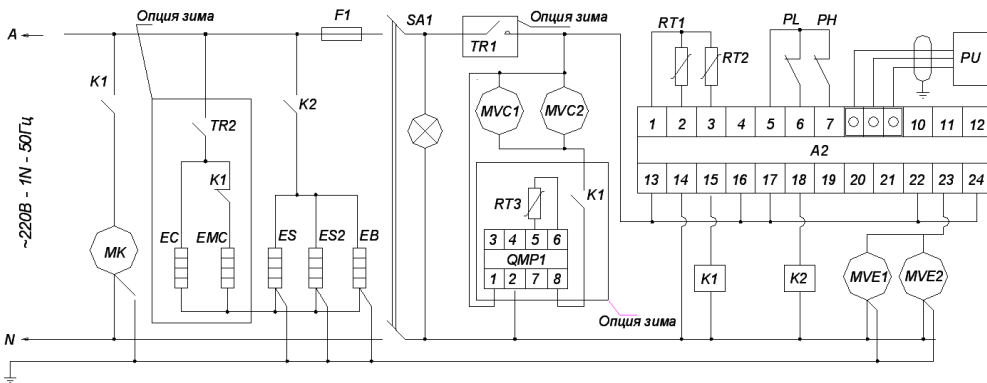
Опция зима
F1
SA1
Опция зима
TR1
RT1
RT2
PL
PH
PU
A
K1
TR2
K2
MVC1
MVC2
~220В - 1N - 50Гц
K1
MK
EC
EMC
ES
ES2
EB
RT3
K1
| 3 | 4 | 5 | 6 |
|---|---|---|---|
| QMP1 | | | |
| 1 | 2 | 7 | 8 |

| 1 | 2 | 3 | 4 | 5 | 6 | 7 | | | | 10 | 11 | 12 |
|---|---|---|---|---|---|---|---|---|---|---|---|---|
| A2 | | | | | | | | | | | | |
| 13 | 14 | 15 | 16 | 17 | 18 | 19 | 20 | 21 | 22 | 23 | 24 | |

K1
K2
MVE1
MVE2
Опция зима
N